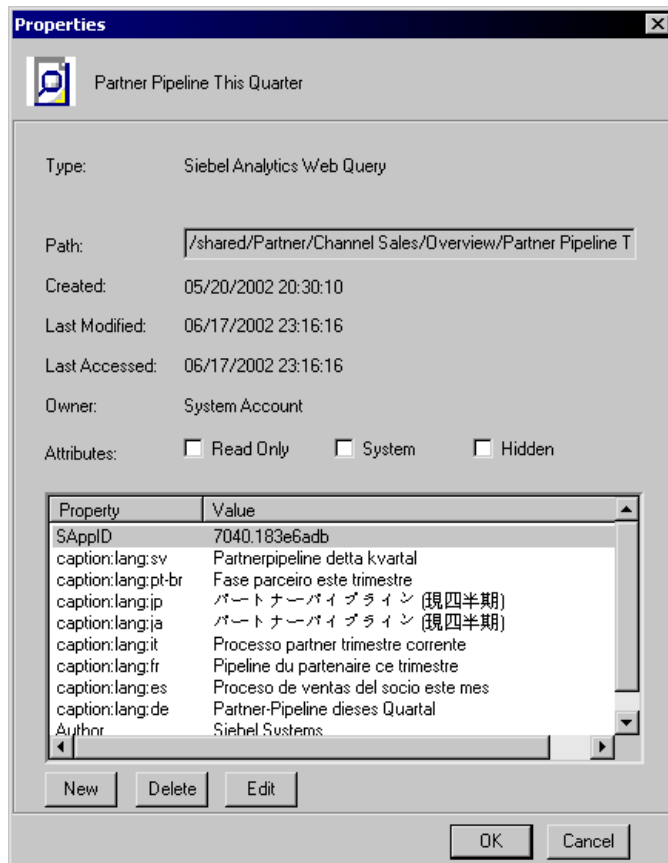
Properties

Partner Pipeline This Quarter

Type: Siebel Analytics Web Query

Path: /shared/Partner/Channel Sales/Overview/Partner Pipeline T

Created: 05/20/2002 20:30:10

Last Modified: 06/17/2002 23:16:16

Last Accessed: 06/17/2002 23:16:16

Owner: System Account

Attributes: Read Only System Hidden

| Property | Value |
|---|---|
| SAppID | 7040.183e6adb |
| caption:lang:sv | Partnerpipeline detta kvartal |
| caption:lang:pt-br | Fase parceiro este trimestre |
| caption:lang:jp | パートナーパイプライン (現四半期) |
| caption:lang:ja | パートナーパイプライン (現四半期) |
| caption:lang:it | Processo partner trimestre corrente |
| caption:lang:fr | Pipeline du partenaire ce trimestre |
| caption:lang:es | Proceso de ventas del socio este mes |
| caption:lang:de | Partner-Pipeline dieses Quartal |
| Author | Siebel Systems |

New Delete Edit

OK Cancel